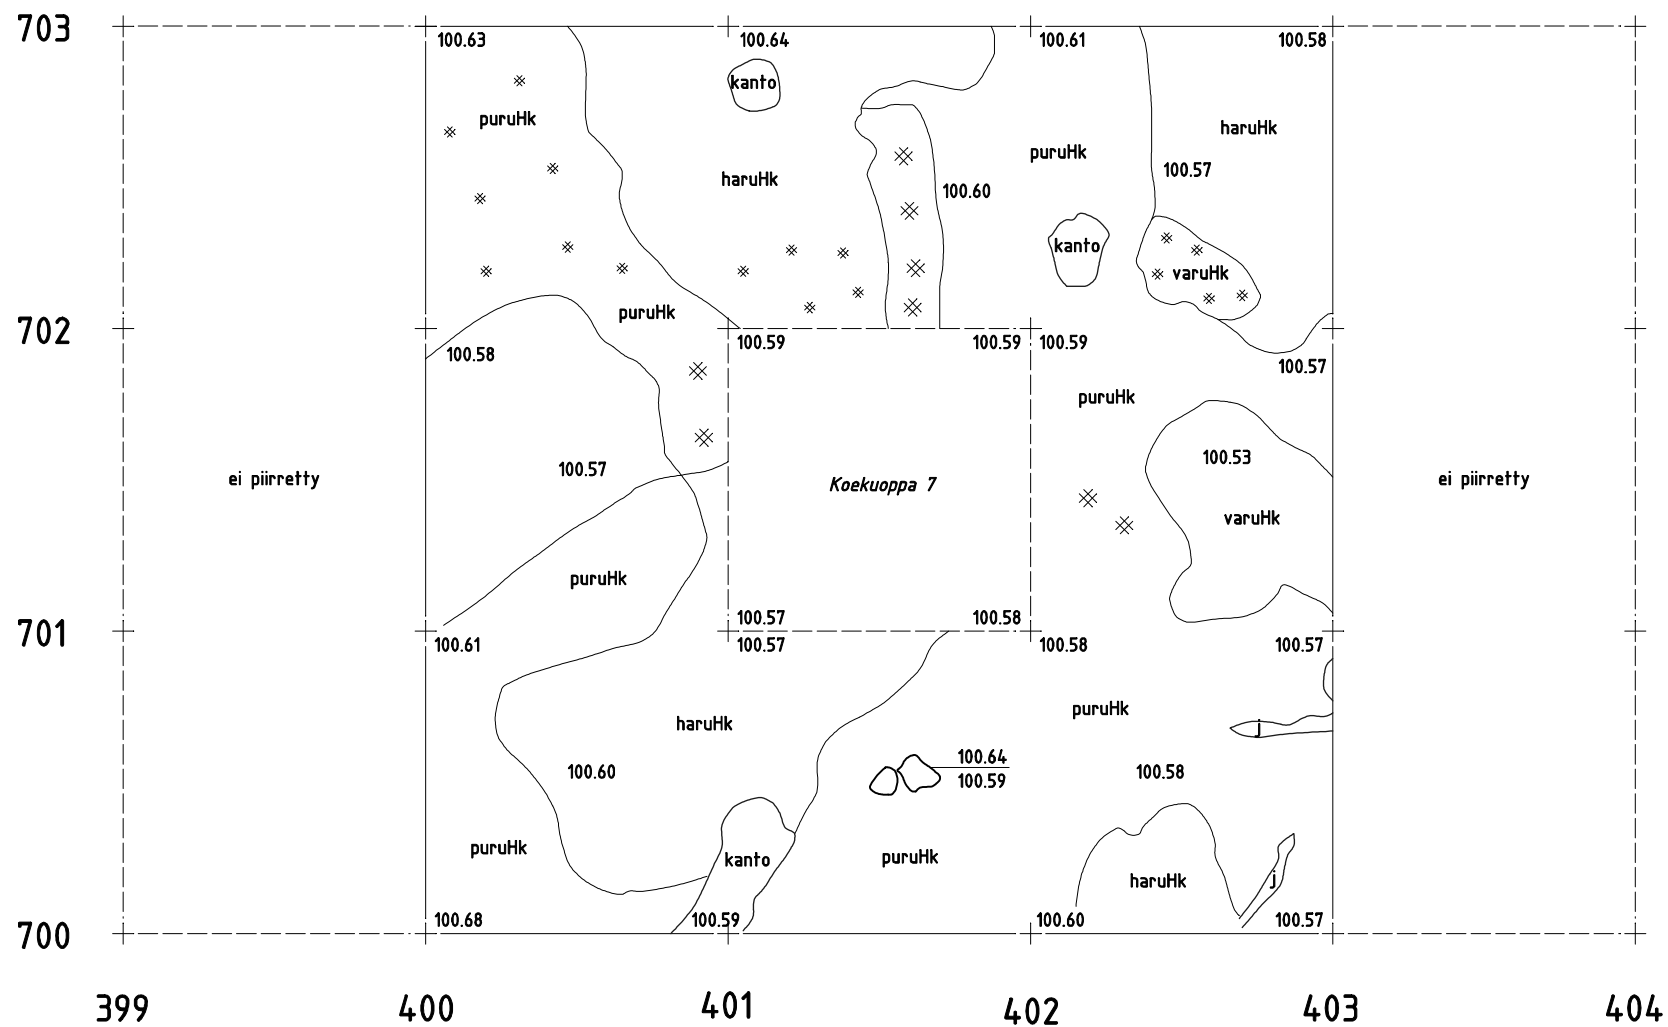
703

100.63
100.64
100.61
100.58
kanto
puruHk
haruHk
haruHk
puruHk
100.60
100.57
kanto
varuHk
puruHk

702

100.58
100.59
100.59
100.59
100.57
puruHk
100.53
ei piirretty
100.57
Koekuoppa 7
varuHk
ei piirretty
puruHk

701

100.61
100.57
100.57
100.58
100.58
100.57
puruHk
haruHk
j
100.64
100.59
100.60
100.58
puruHk
kanto
puruHk
haruHk
j
100.68
100.59
100.60
100.57

700

399
400
401
402
403
404